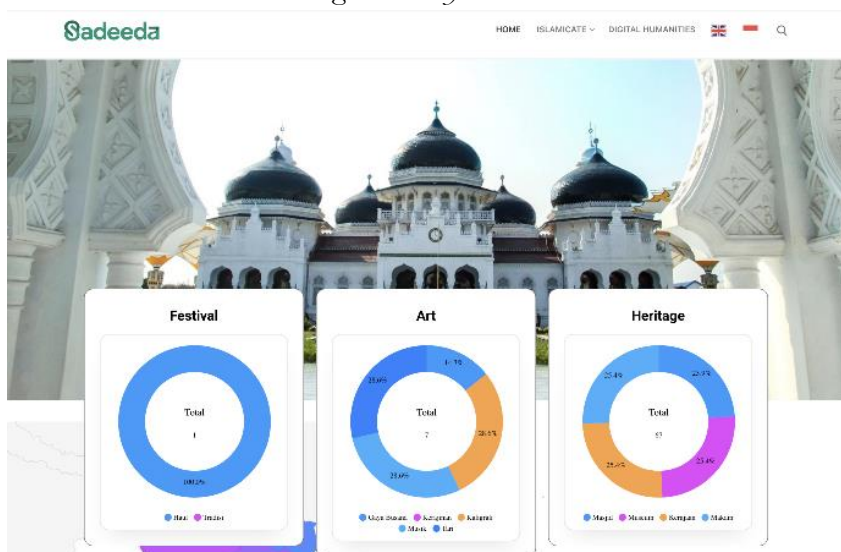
Sadeeda

HOME ISLAMICATE DIGITAL HUMANITIES

Festival

Total

1

100.0%

Haul Tradisi

Art

Total

7

14.3%

28.6%

28.6%

28.6%

Gaya Busana Kerajinan Kaligrafi Musik Tari

Heritage

Total

57

22.8%

25.4%

25.4%

25.4%

Masjid Museum Kampung Makam